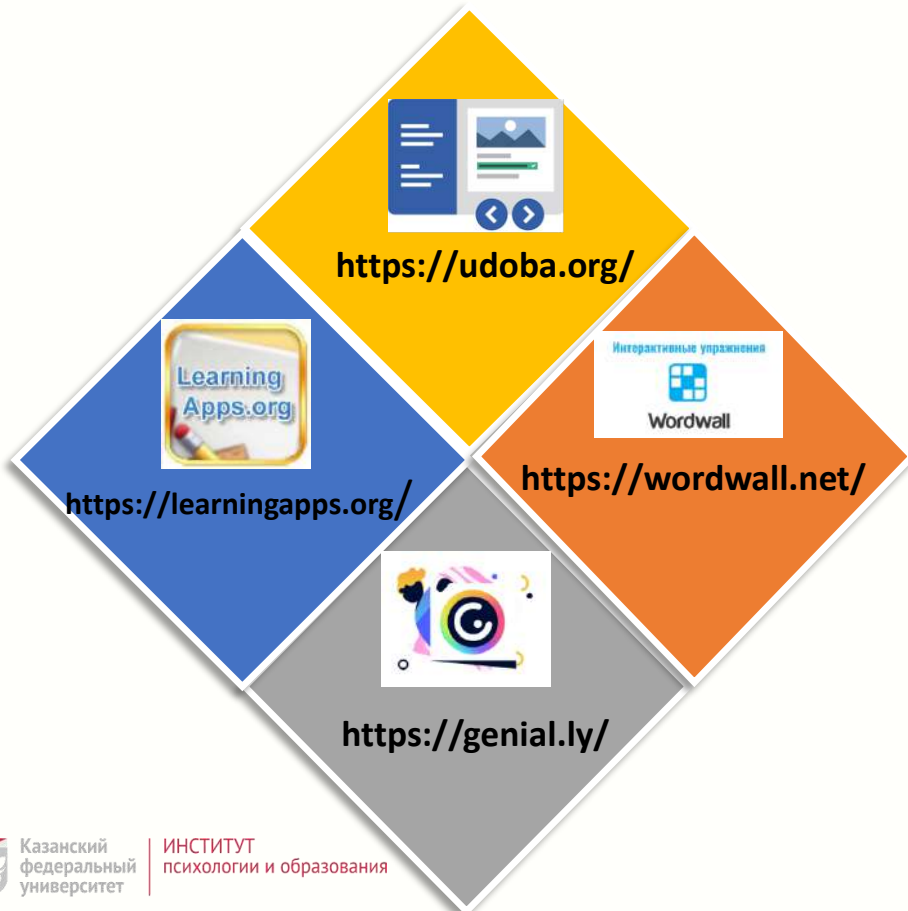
https://udoba.org/

Learning Apps.org

https://learningapps.org/

Интерактивные упражнения

Wordwall

https://wordwall.net/

https://genial.ly/

Казанский федеральный университет

ИНСТИТУТ психологии и образования